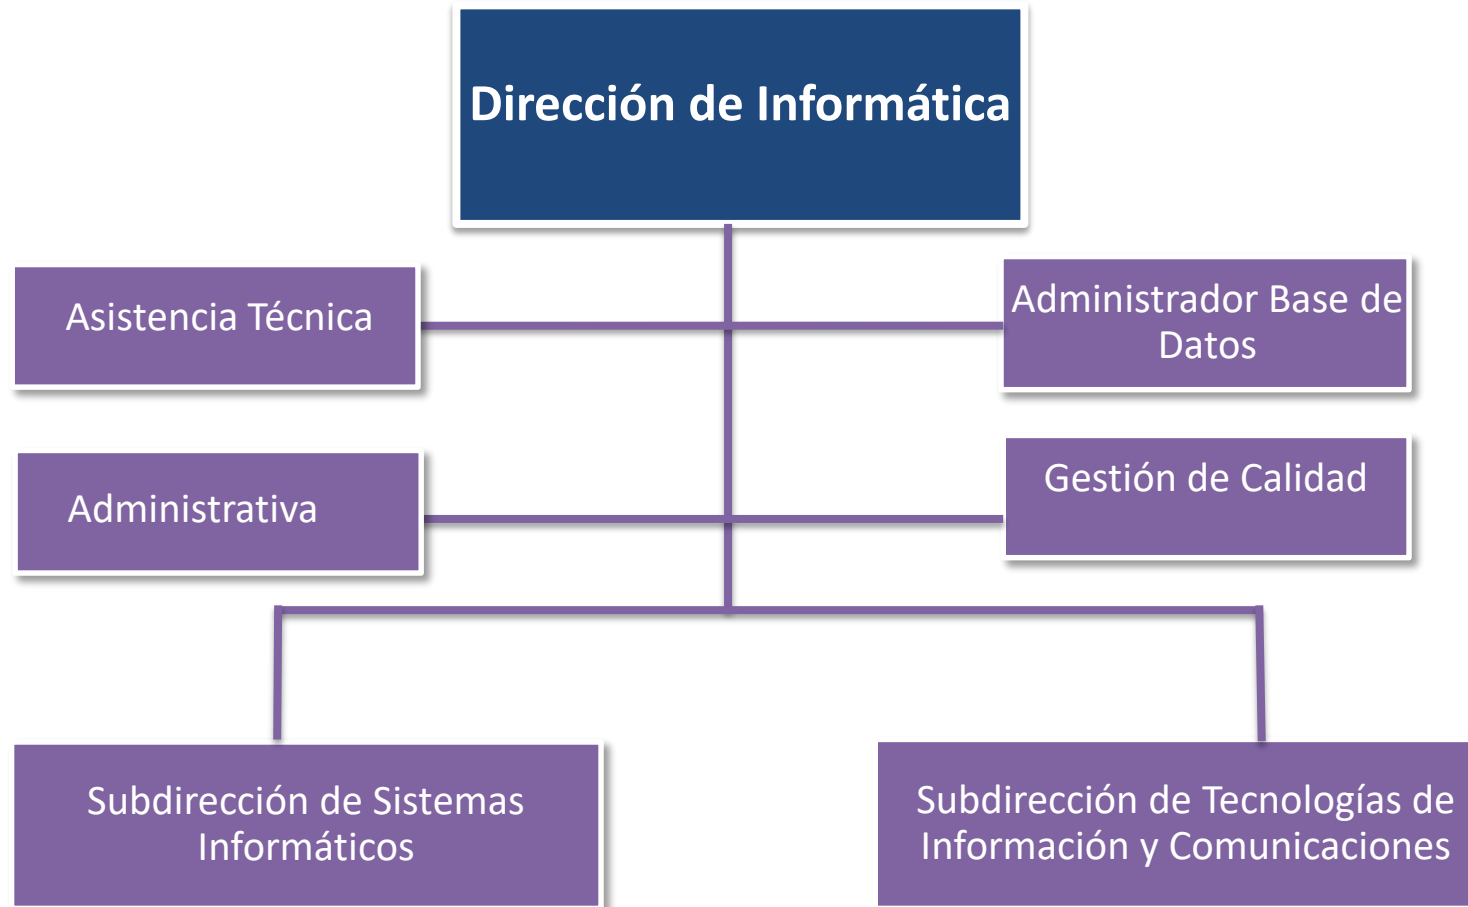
Dirección de Informática

Asistencia Técnica

Administrador Base de Datos

Administrativa

Gestión de Calidad

Subdirección de Sistemas Informáticos

Subdirección de Tecnologías de Información y Comunicaciones